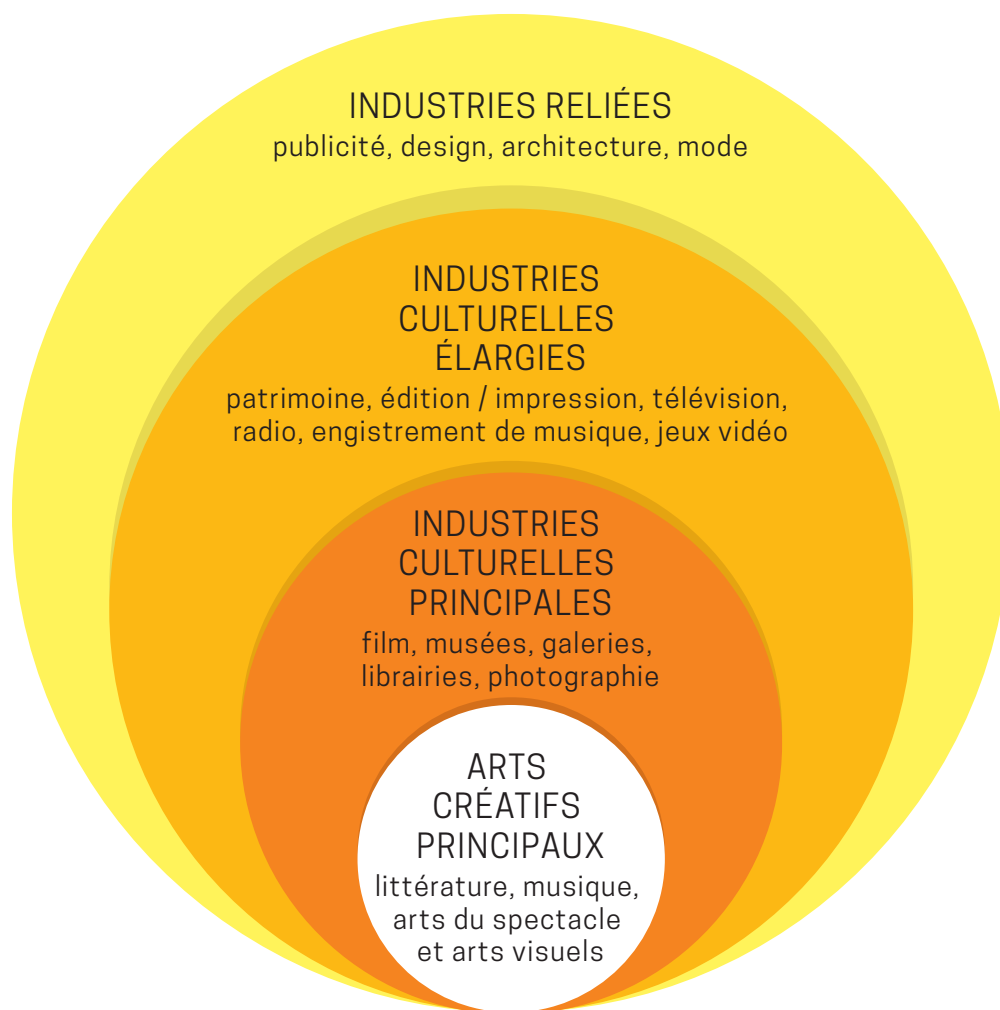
INDUSTRIES RELIÉES
publicité, design, architecture, mode

INDUSTRIES CULTURELLES ÉLARGIES
patrimoine, édition / impression, télévision, radio, engistrement de musique, jeux vidéo

INDUSTRIES CULTURELLES PRINCIPALES
film, musées, galeries, librairies, photographie

ARTS CRÉATIFS PRINCIPAUX
littérature, musique, arts du spectacle et arts visuels